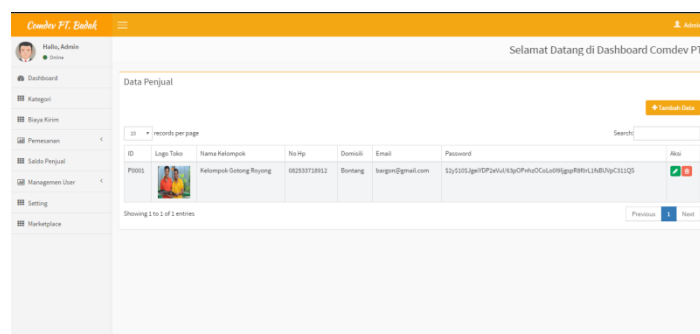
Comdev PT. Badak

Admin

Hallo, Admin
Online

Dashboard
Kategori
Biaya Kirim
Pemesanan
Saldo Penjual
Managemen User
Setting
Marketplace

Selamat Datang di Dashboard Comdev PT

Data Penjual

Tambah Data

10 records per page

Search:

| ID | Logo Toko | Nama Kelompok | No Hp | Domisili | Email | Password | Aksi |
|---|---|---|---|---|---|---|---|
| P0001 | | Kelompok Gotong Royong | 082533718912 | Bontang | bargon@gmail.com | $2y$10$Jge/YDP2eVul/63pOPnhz0CoLo0i9JgspR8RrL1NBUVpC311QS | |

Showing 1 to 1 of 1 entries

Previous 1 Next